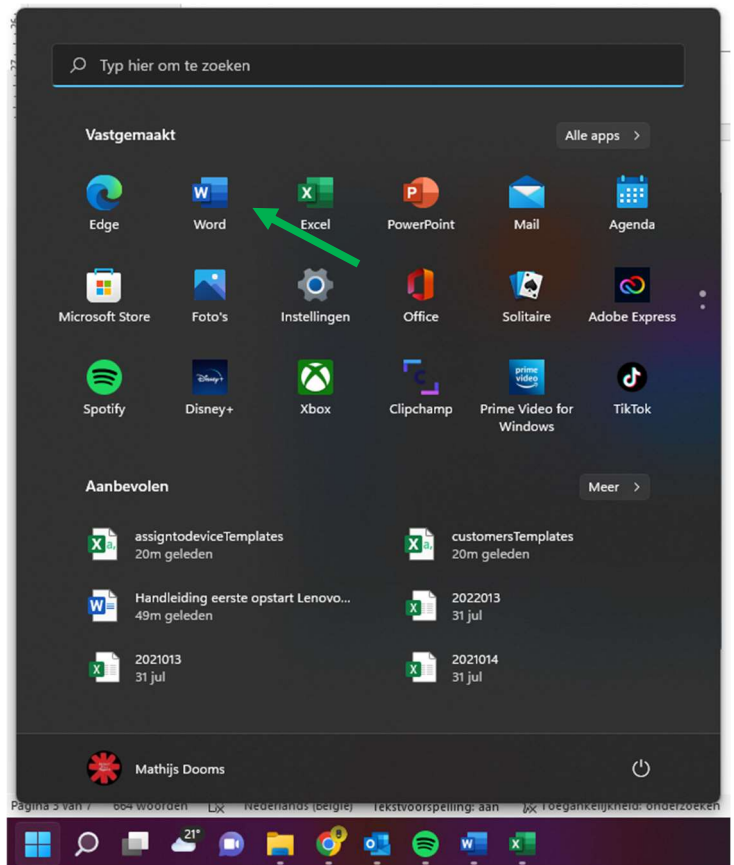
Typ hier om te zoeken

Vastgemaakt

Alle apps >

Edge
Word
Excel
PowerPoint
Mail
Agenda
Microsoft Store
Foto's
Instellingen
Office
Solitaire
Adobe Express
Spotify
Disney+
Xbox
Clipchamp
Prime Video for Windows
TikTok

Aanbevolen

Meer >

assigntodeviceTemplates
20m geleden
customersTemplates
20m geleden
Handleiding eerste opstart Lenovo...
49m geleden
2022013
31 jul
2021013
31 jul
2021014
31 jul

Mathijs Dooms

Pagina 3 van 7   664 woorden   Nederlands (België)   Tekstvoorspelling: aan   Toegankelijkheid: onderzoeken

21°